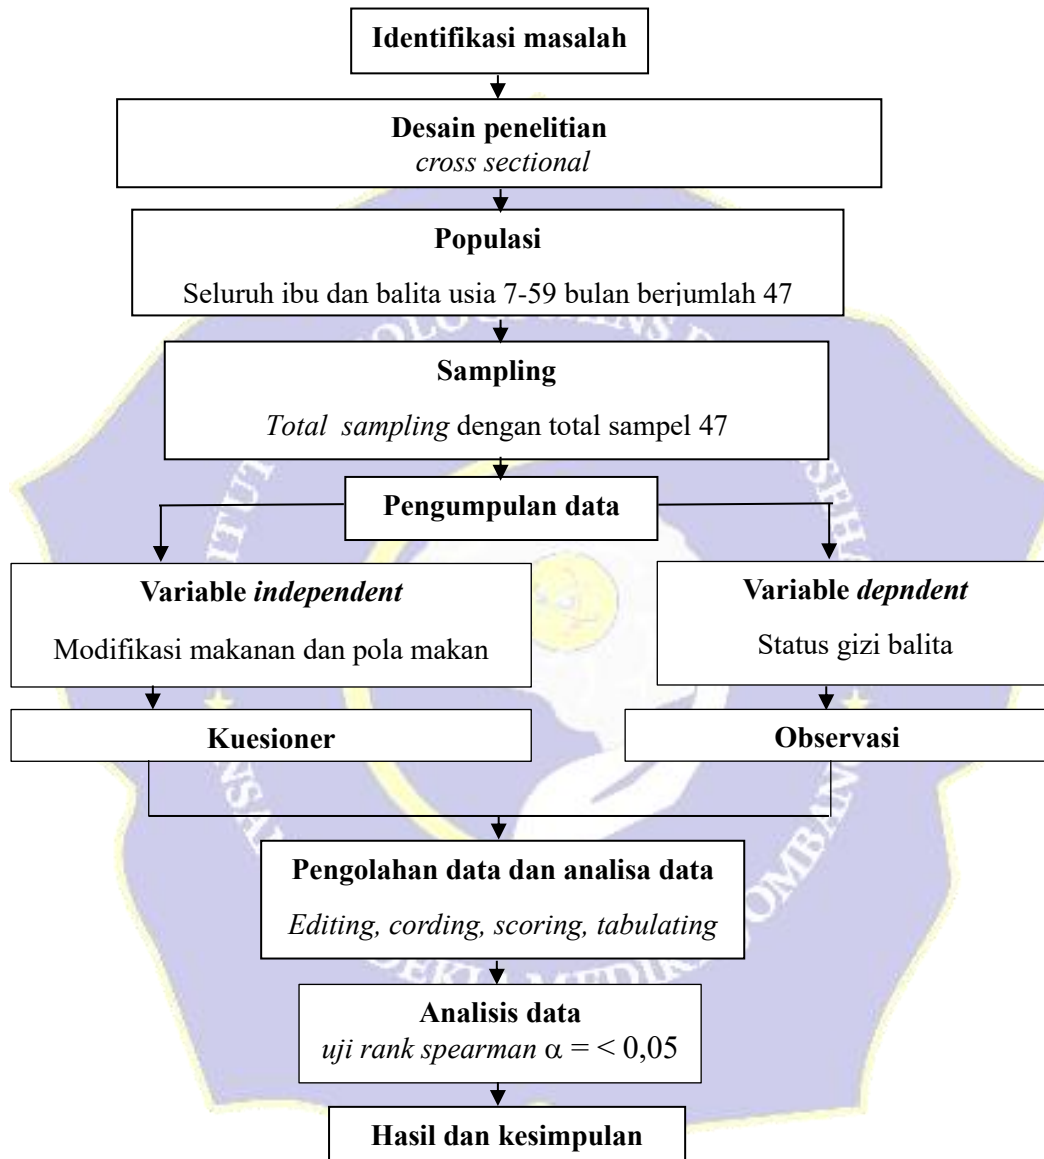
Identifikasi masalah

Desain penelitian
cross sectional

Populasi
Seluruh ibu dan balita usia 7-59 bulan berjumlah 47

Sampling
Total sampling dengan total sampel 47

Pengumpulan data

Variable independent
Modifikasi makanan dan pola makan

Variable depndent
Status gizi balita

Kuesioner

Observasi

Pengolahan data dan analisa data
Editing, cording, scoring, tabulating

Analisis data
uji rank spearman $\alpha = < 0,05$

Hasil dan kesimpulan